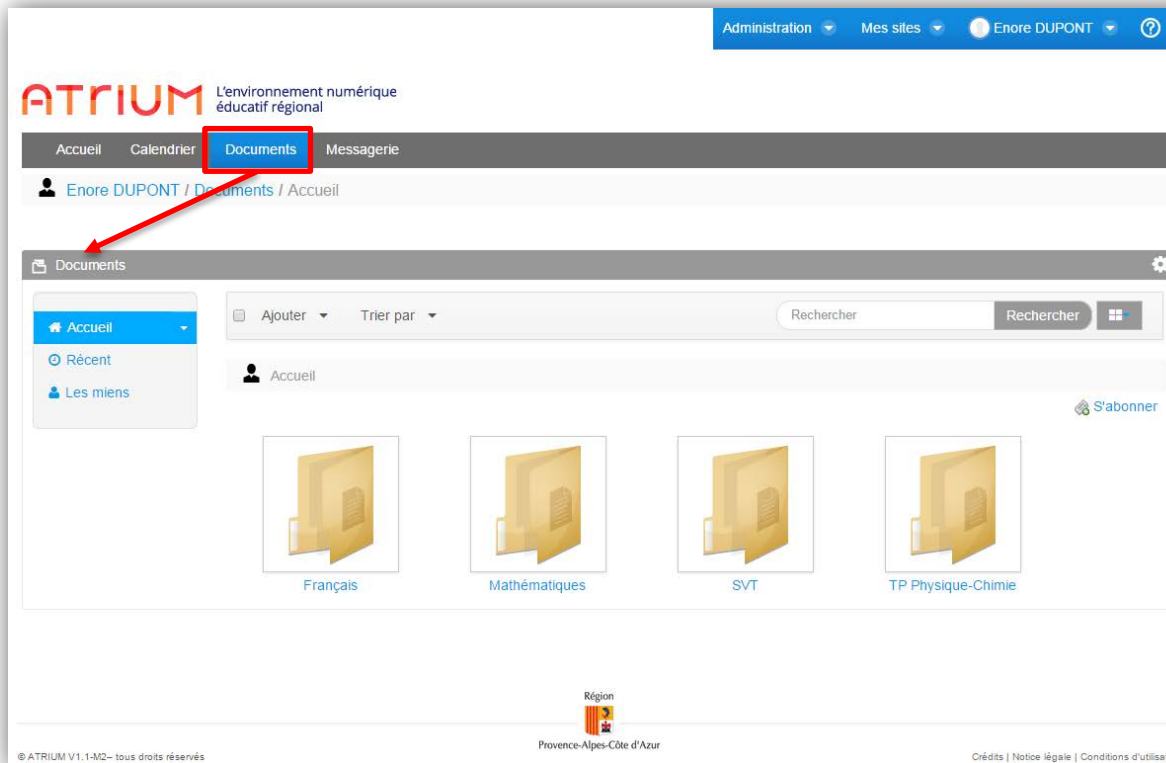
Administration Mes sites Enore DUPONT ?

ATRIUM L'environnement numérique éducatif régional

Accueil Calendrier Documents Messagerie

Enore DUPONT / Documents / Accueil

Documents

Accueil
Récent
Les miens

Ajouter Trier par

Rechercher Rechercher

Accueil

S'abonner

Français Mathématiques SVT TP Physique-Chimie

Région
Provence-Alpes-Côte d'Azur

© ATRIUM V1.1-M2– tous droits réservés

Crédits | Notice légale | Conditions d'utilisa